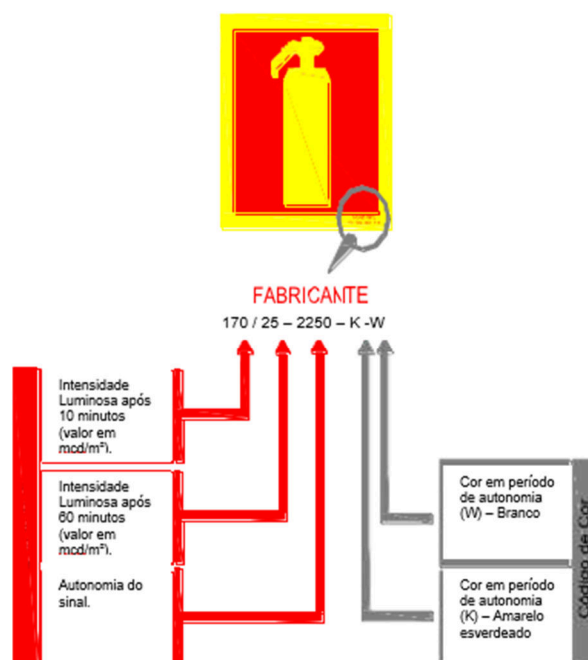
FABRICANTE

170 / 25 – 2250 – K -W

Intensidade Luminosa após 10 minutos (valor em mcd/m²).

Intensidade Luminosa após 60 minutos (valor em mcd/m²).

Autonomia do sinal.

Cor em período de autonomia (W) – Branco

Cor em período de autonomia (K) – Amarelo esverdeado

Código de Cor